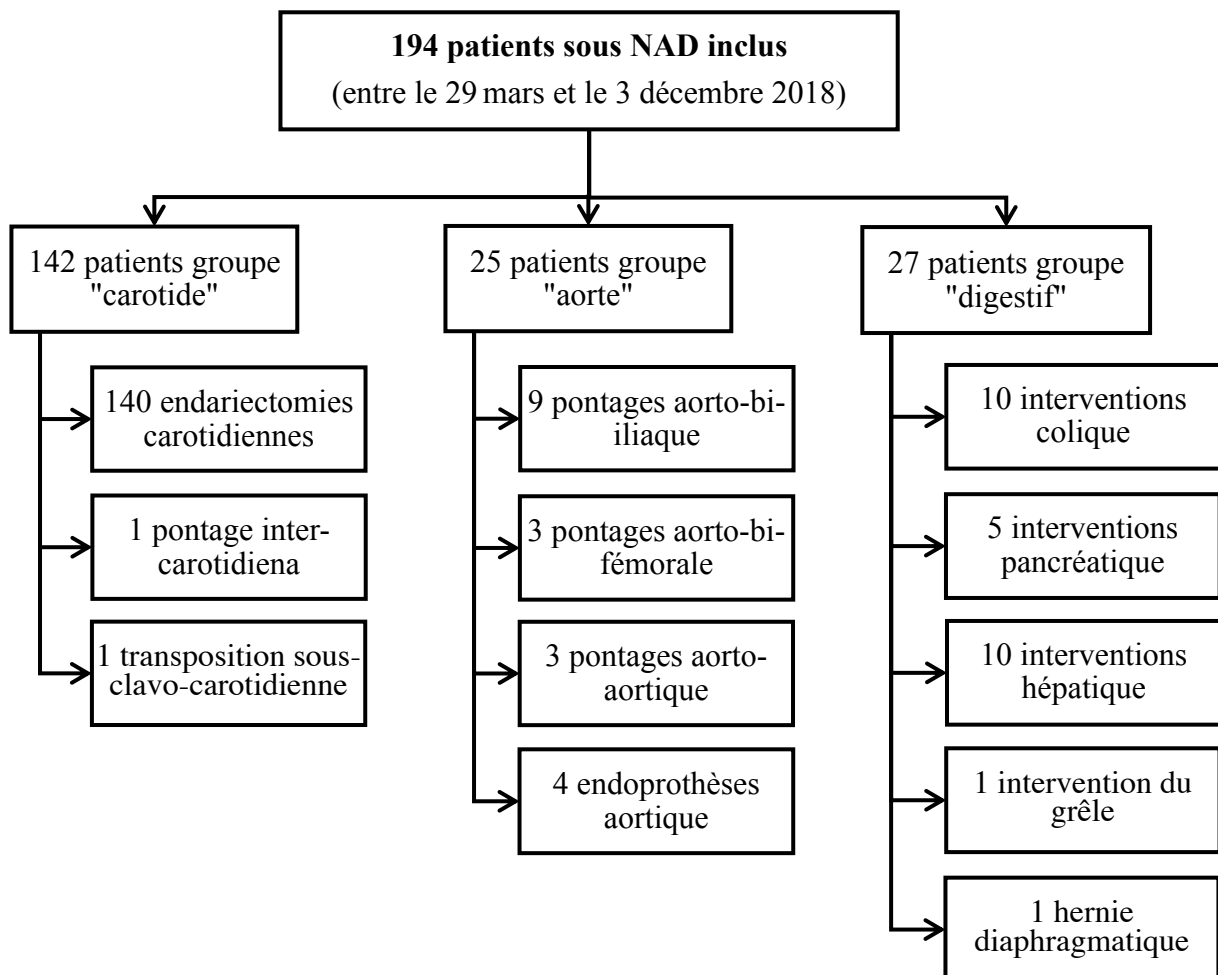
**194 patients sous NAD inclus**
(entre le 29 mars et le 3 décembre 2018)

142 patients groupe "carotide"

140 endariectomies carotidiennes

1 pontage inter-carotidiena

1 transposition sous-clavo-carotidienne

25 patients groupe "aorte"

9 pontages aorto-bi-iliaque

3 pontages aorto-bi-fémorale

3 pontages aorto-aortique

4 endoprothèses aortique

27 patients groupe "digestif"

10 interventions colique

5 interventions pancréatique

10 interventions hépatique

1 intervention du grêle

1 hernie diaphragmatique